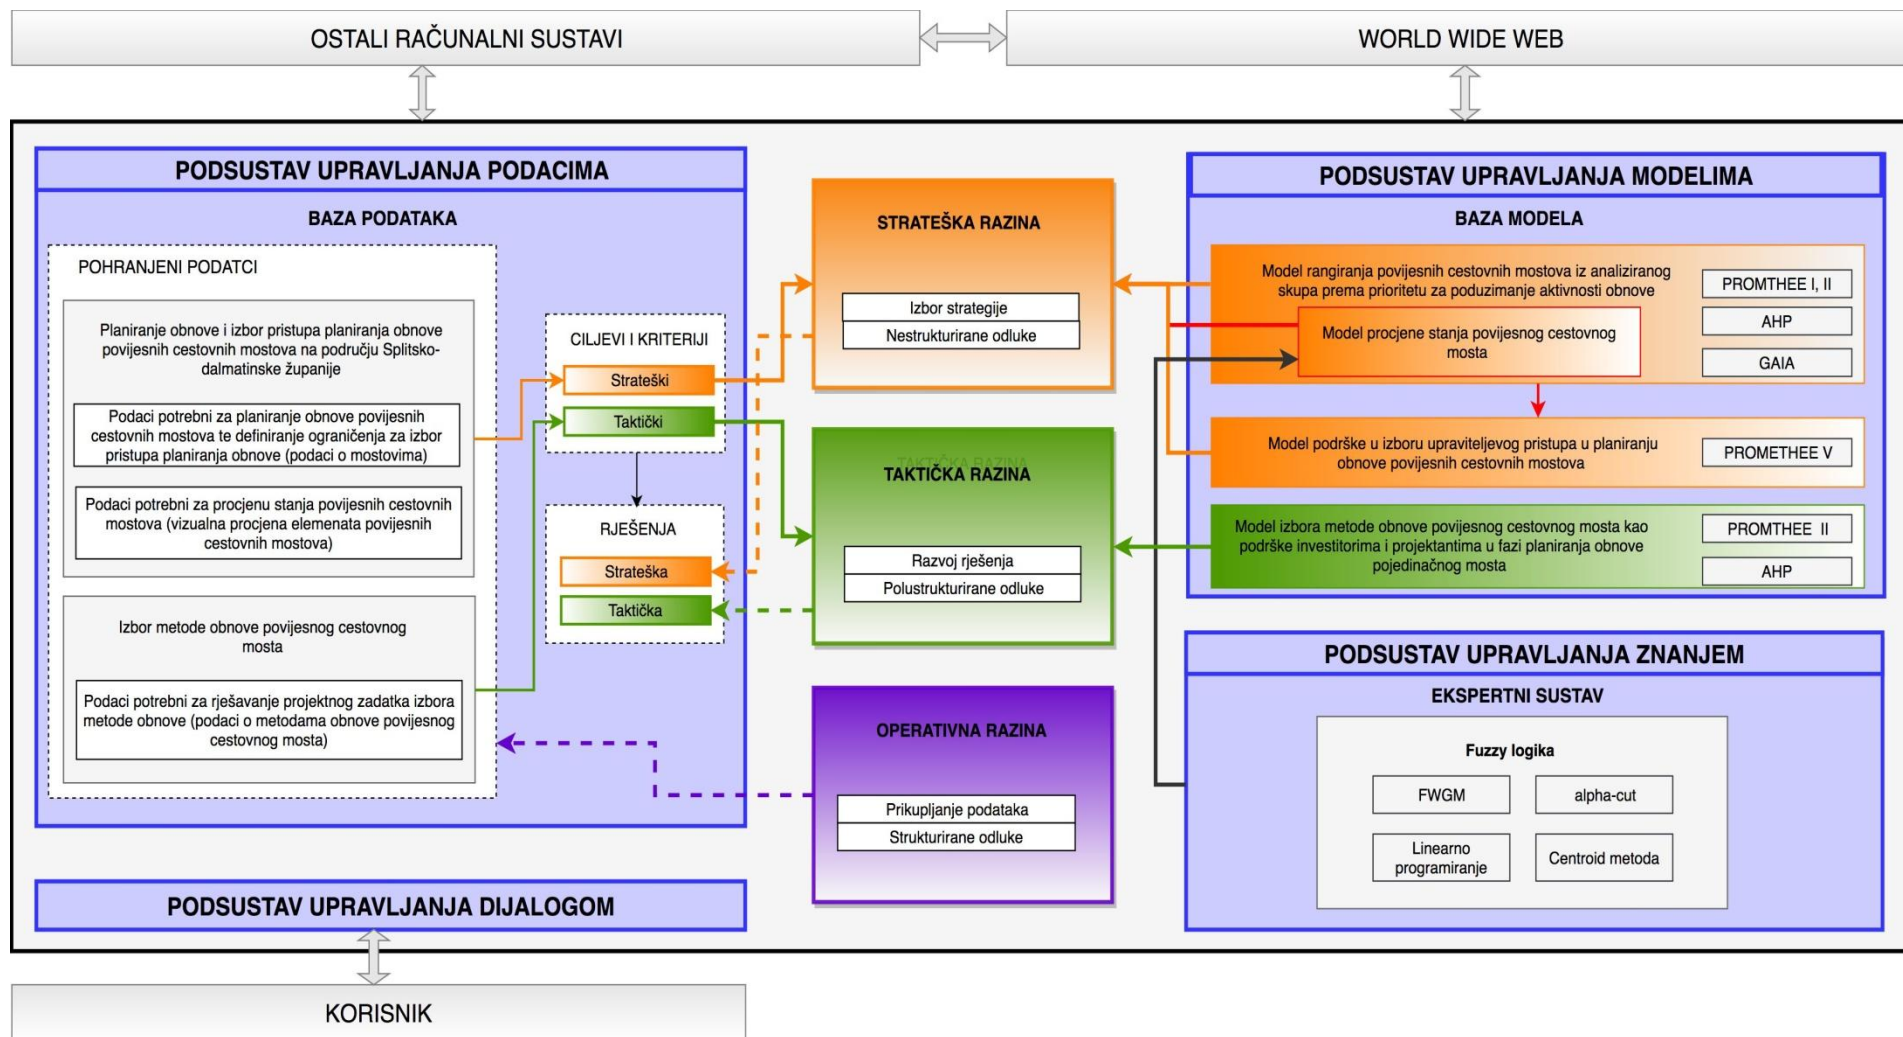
OSTALI RAČUNALNI SUSTAVI

WORLD WIDE WEB

PODSUSTAV UPRAVLJANJA PODACIMA

BAZA PODATAKA

POHRANJENI PODATCI

Planiranje obnove i izbor pristupa planiranja obnove povijesnih cestovnih mostova na području Splitsko-dalmatinske županije

Podaci potrebni za planiranje obnove povijesnih cestovnih mostova te definiranje ograničenja za izbor pristupa planiranja obnove (podaci o mostovima)

Podaci potrebni za procjenu stanja povijesnih cestovnih mostova (vizualna procjena elemenata povijesnih cestovnih mostova)

Izbor metode obnove povijesnog cestovnog mosta

Podaci potrebni za rješavanje projektnog zadatka izbora metode obnove (podaci o metodama obnove povijesnog cestovnog mosta)

CILJEVI I KRITERIJI

Strateški

Taktički

RJEŠENJA

Strateška

Taktička

STRATEŠKA RAZINA

Izbor strategije

Nestrukturirane odluke

TAKTIČKA RAZINA

Razvoj rješenja

Polustrukturirane odluke

OPERATIVNA RAZINA

Prikupljanje podataka

Strukturirane odluke

PODSUSTAV UPRAVLJANJA MODELIMA

BAZA MODELA

Model rangiranja povijesnih cestovnih mostova iz analiziranog skupa prema prioritetu za poduzimanje aktivnosti obnove

PROMTHEE I, II

AHP

GAIA

Model procjene stanja povijesnog cestovnog mosta

Model podrške u izboru upraviteljevog pristupa u planiranju obnove povijesnih cestovnih mostova

PROMETHEE V

Model izbora metode obnove povijesnog cestovnog mosta kao podrške investitorima i projektantima u fazi planiranja obnove pojedinačnog mosta

PROMTHEE II

AHP

PODSUSTAV UPRAVLJANJA ZNANJEM

EKSPERTNI SUSTAV

Fuzzy logika

FWGM

alpha-cut

Linearno programiranje

Centroid metoda

PODSUSTAV UPRAVLJANJA DIJALOGOM

KORISNIK